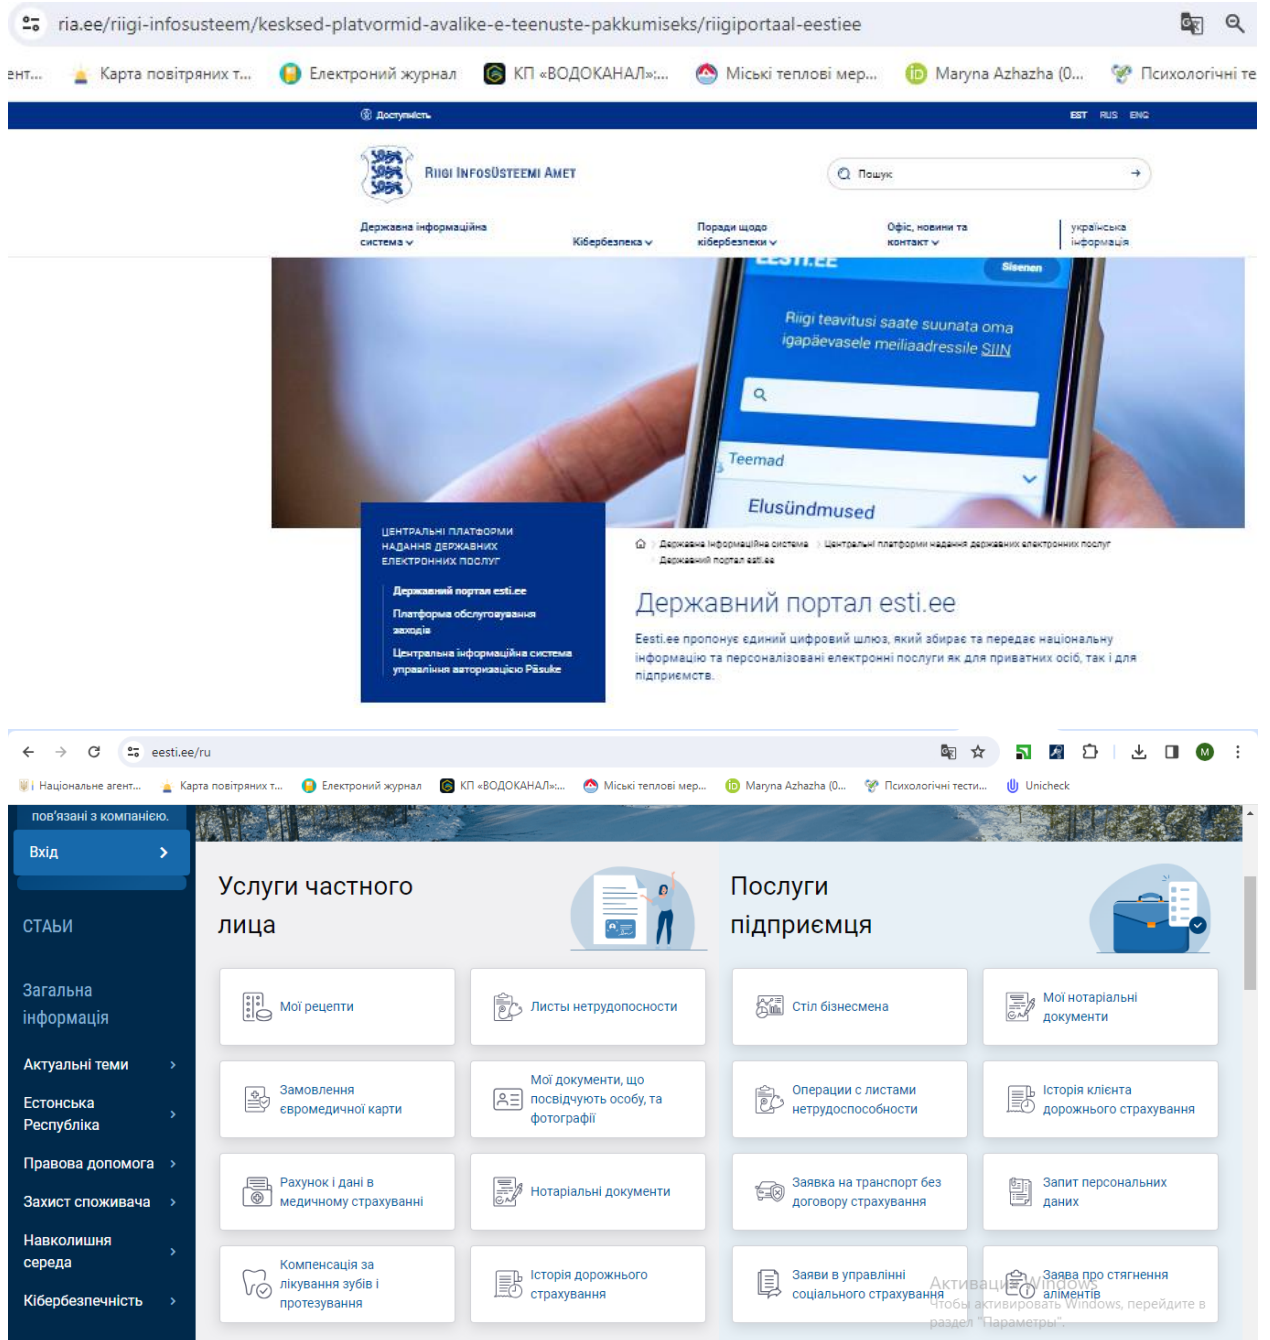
ria.ee/riigi-infosusteem/kesksed-platvormid-avalike-e-teenuste-pakkumiseks/riigiportaal-eestiee

ент... Карта повітряних т... Електроний журнал КП «ВОДОКАНАЛ»:... Міські теплові мер... Maryna Azhazha (0... Психологічні те

Доступність EST RUS ENG

Riigi Infosüsteemi Amet

Пошук

Державна інформаційна система Кібербезпека Поради щодо кібербезпеки Офіс, новини та контакт українська інформація

EESTI.EE Sisenen

Riigi teavitusi saate suunata oma igapäevasele meiliaadressile SIIN

Teemad

Elusündmused

ЦЕНТРАЛЬНІ ПЛАТФОРМИ НАДАННЯ ДЕРЖАВНИХ ЕЛЕКТРОННИХ ПОСЛУГ

Державний портал esti.ee

Платформа обслуговування заходів

Центральна інформаційна система управління авторизацією Pãsuke

Державна інформаційна система Центральні платформи надання державних електронних послуг Державний портал esti.ee

Державний портал esti.ee

Eesti.ee пропонує єдиний цифровий шлюз, який збирає та передає національну інформацію та персоналізовані електронні послуги як для приватних осіб, так і для підприємств.

eesti.ee/ru

Національне агент... Карта повітряних т... Електроний журнал КП «ВОДОКАНАЛ»:... Міські теплові мер... Maryna Azhazha (0... Психологічні тести... Unicheck

пов'язані з компанією.

Вхід

СТАЬИ

Загальна інформація

Актуальні теми

Естонська Республіка

Правова допомога

Захист споживача

Навколишня середа

Кібербезпечність

Услуги частного лица

Послуги підприємця

Мої рецепти

Листы нетрудоспособности

Стіл бізнесмена

Мої нотаріальні документи

Замовлення європейської карти

Мої документи, що посвідчують особу, та фотографії

Операции с листами нетрудоспособности

Історія клієнта дорожнього страхування

Рахунок і дані в медичному страхуванні

Нотаріальні документи

Заявка на транспорт без договору страхування

Запит персональних даних

Компенсація за лікування зубів і протезування

Історія дорожнього страхування

Заяви в управлінні соціального страхування

Заява про стягнення аліментів

Активация Windows
Чтобы активировать Windows, перейдите в раздел "Параметры".